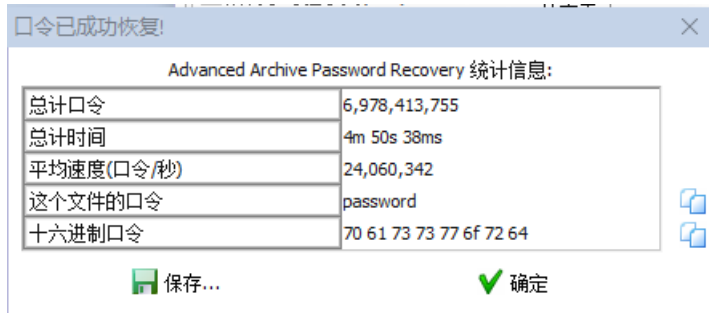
口令已成功恢复!

Advanced Archive Password Recovery 统计信息:

| 总计口令 | 6,978,413,755 |
|---|---|
| 总计时间 | 4m 50s 38ms |
| 平均速度(口令/秒) | 24,060,342 |
| 这个文件的口令 | password |
| 十六进制口令 | 70 61 73 73 77 6f 72 64 |

保存...

确定